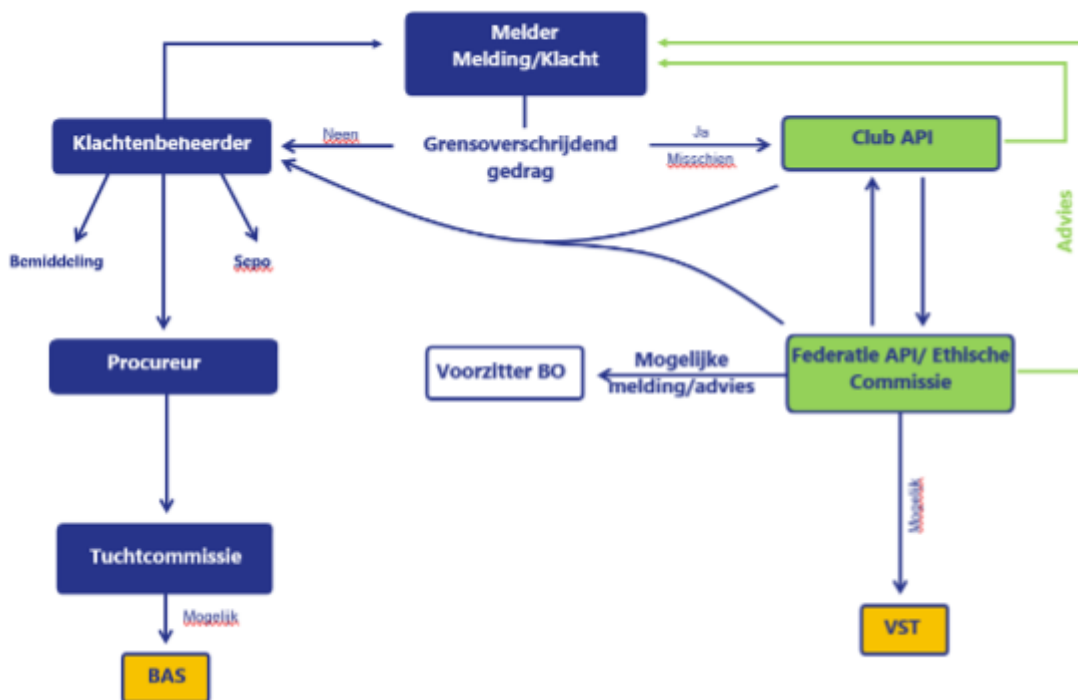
Melder
Melding/Klacht

Klachtenbeheerder

Neen

Grensoverschrijdend gedrag

Ja
Misschien

Club API

Advies

Bemiddeling

Sepo

Procureur

Voorzitter BO

Mogelijke melding/advies

Federatie API/ Ethische Commissie

Mogelijk

Tuchtcommissie

Mogelijk

BAS

VST